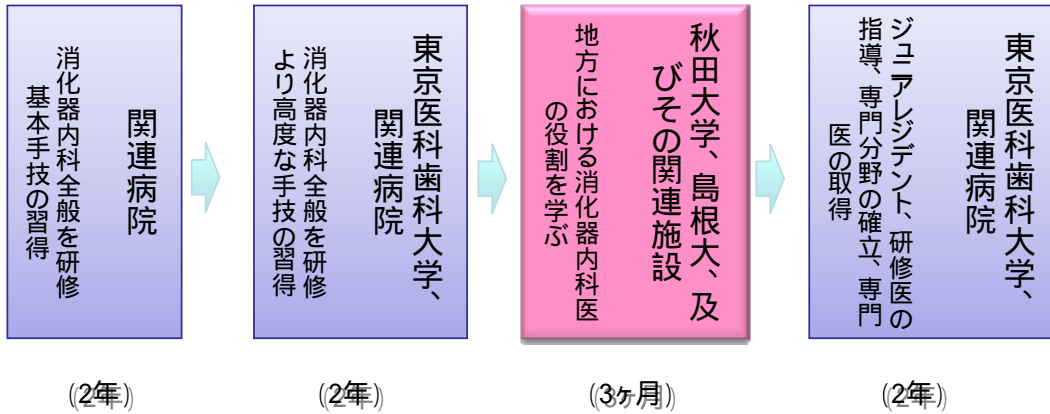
関連病院
消化器内科全般を研修
基本手技の習得

(2年)

東京医科歯科大学、関連病院
消化器内科全般を研修
より高度な手技の習得

(2年)

秋田大学、島根大、及びその関連施設
地方における消化器内科医の役割を学ぶ

(3ヶ月)

東京医科歯科大学、関連病院
ジュニアレジデント、研修医の指導、専門分野の確立、専門医の取得

(2年)